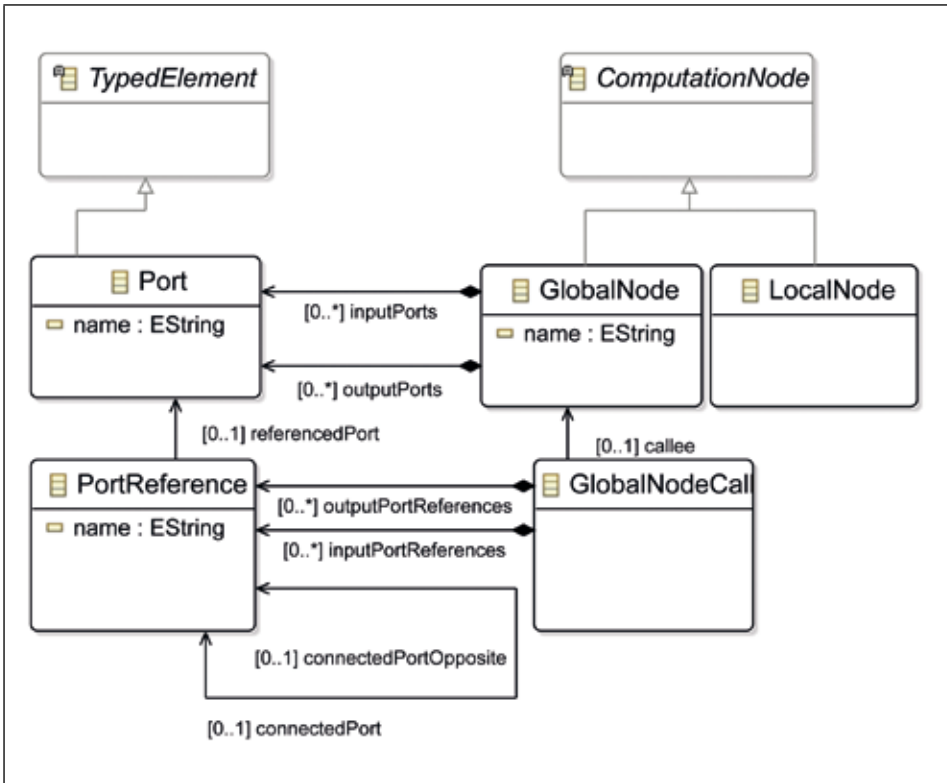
TypedElement

ComputationNode

Port

name : EString

[0..*] inputPorts

[0..*] outputPorts

GlobalNode

name : EString

LocalNode

[0..1] referencedPort

[0..1] callee

PortReference

name : EString

[0..*] outputPortReferences

[0..*] inputPortReferences

GlobalNodeCall

[0..1] connectedPortOpposite

[0..1] connectedPort